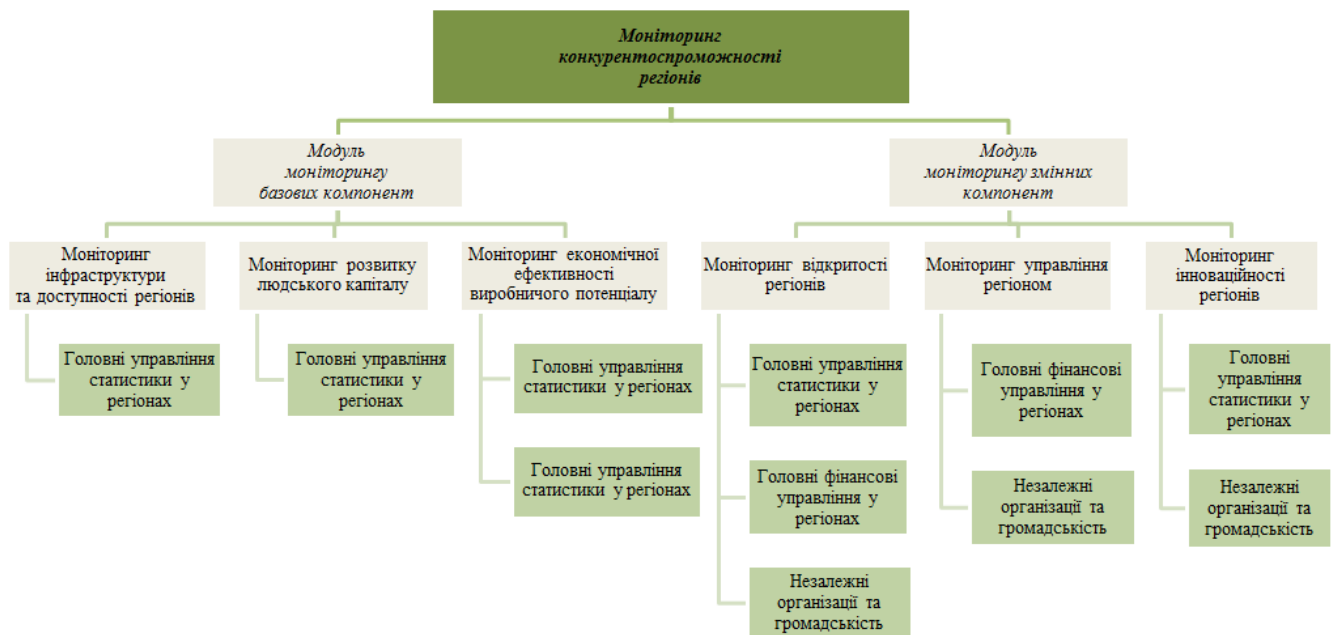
Моніторинг конкурентоспроможності регіонів

Модуль моніторингу базових компонент

Модуль моніторингу змінних компонент

Моніторинг інфраструктури та доступності регіонів

Головні управління статистики у регіонах

Моніторинг розвитку людського капіталу

Головні управління статистики у регіонах

Моніторинг економічної ефективності виробничого потенціалу

Головні управління статистики у регіонах

Головні управління статистики у регіонах

Моніторинг відкритості регіонів

Головні управління статистики у регіонах

Головні фінансові управління у регіонах

Незалежні організації та громадськість

Моніторинг управління регіоном

Головні фінансові управління у регіонах

Незалежні організаці та громадськість

Моніторинг інноваційності регіонів

Головні управління статистики у регіонах

Незалежні організаці та громадськість